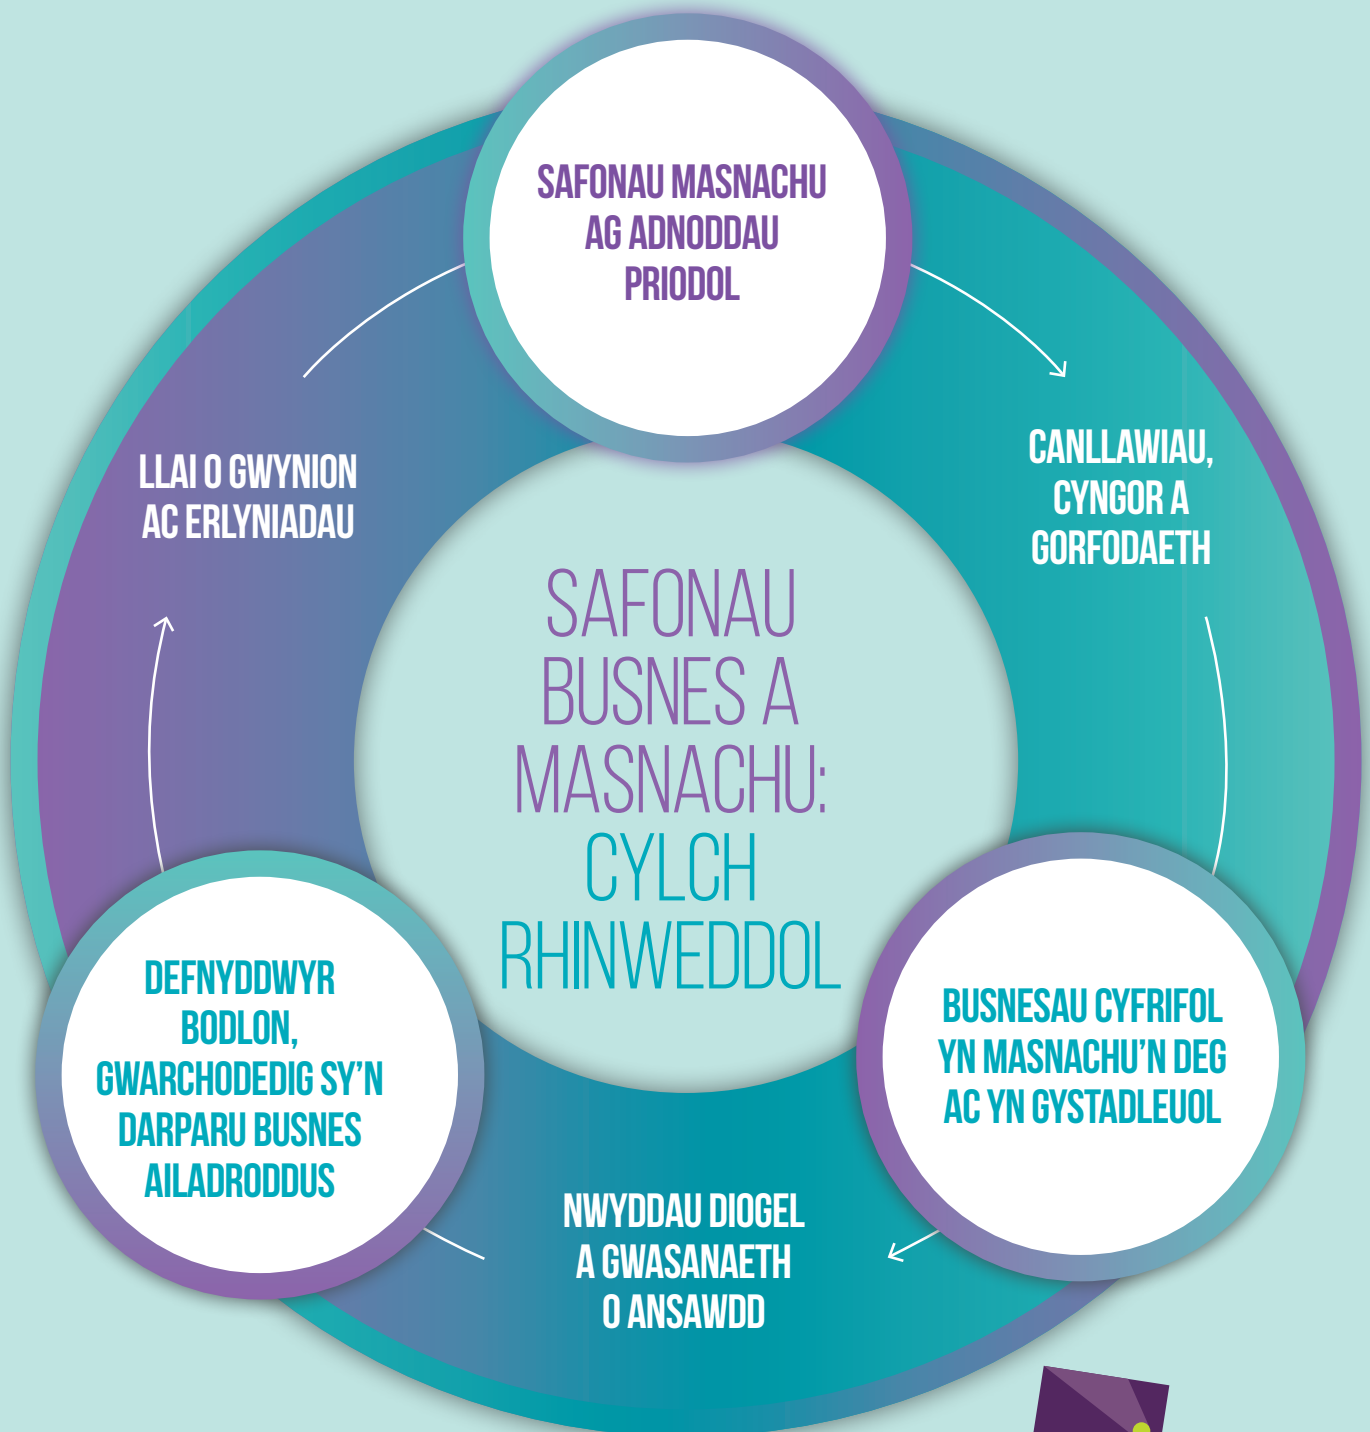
SAFONAU MASNACHU AG ADNODDAU PRIODOL

CANLLAWIAU, CYNGOR A GORFODAETH

BUSNESAU CYFRIFOL YN MASNACHU'N DEG AC YN GYSTADLEUOL

NWYDDAU DIOGEL A GWASANAETH O ANSAWDD

DEFNYDDWYR BODLON, GWARCHODEDIG SY'N DARPARU BUSNES AILADRODDUS

LLAI O GWYNION AC ERLYNIADAU

SAFONAU BUSNES A MASNACHU: CYLCH RHINWEDDOL